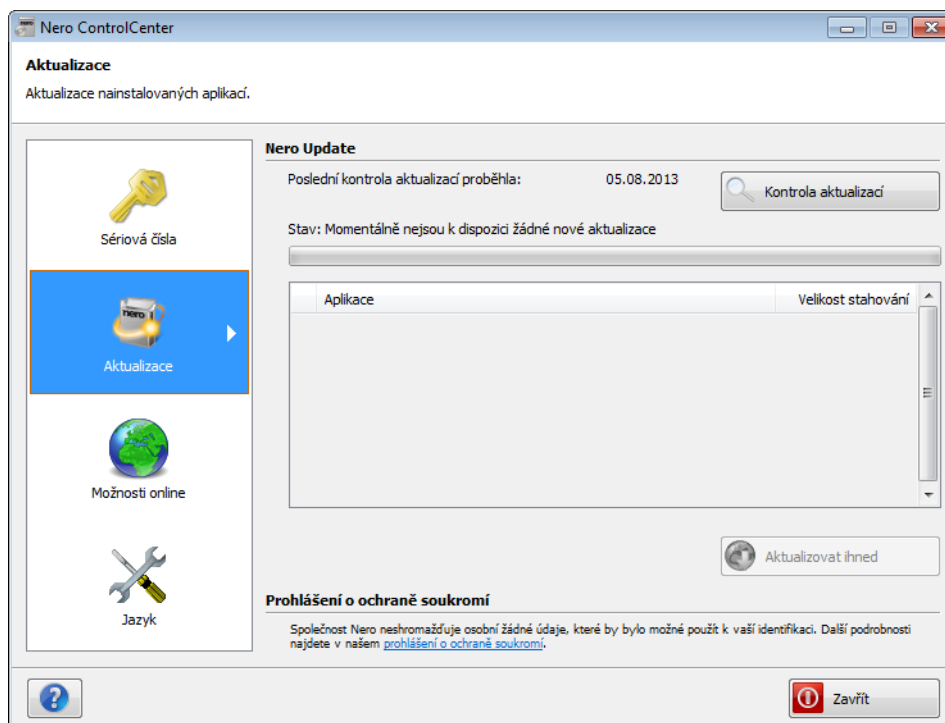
Nero ControlCenter

Aktualizace

Aktualizace nainstalovaných aplikací.

Sériová čísla

nero

Aktualizace

Možnosti online

Jazyk

Nero Update

Poslední kontrola aktualizací proběhla: 05.08.2013

Kontrola aktualizací

Stav: Momentálně nejsou k dispozici žádné nové aktualizace

| Aplikace | Velikost stahování |
|---|---|

Aktualizovat ihned

Prohlášení o ochraně soukromí

Společnost Nero neshromažďuje osobní žádné údaje, které by bylo možné použít k vaší identifikaci. Další podrobnosti najdete v našem prohlášení o ochraně soukromí.

Zavřít